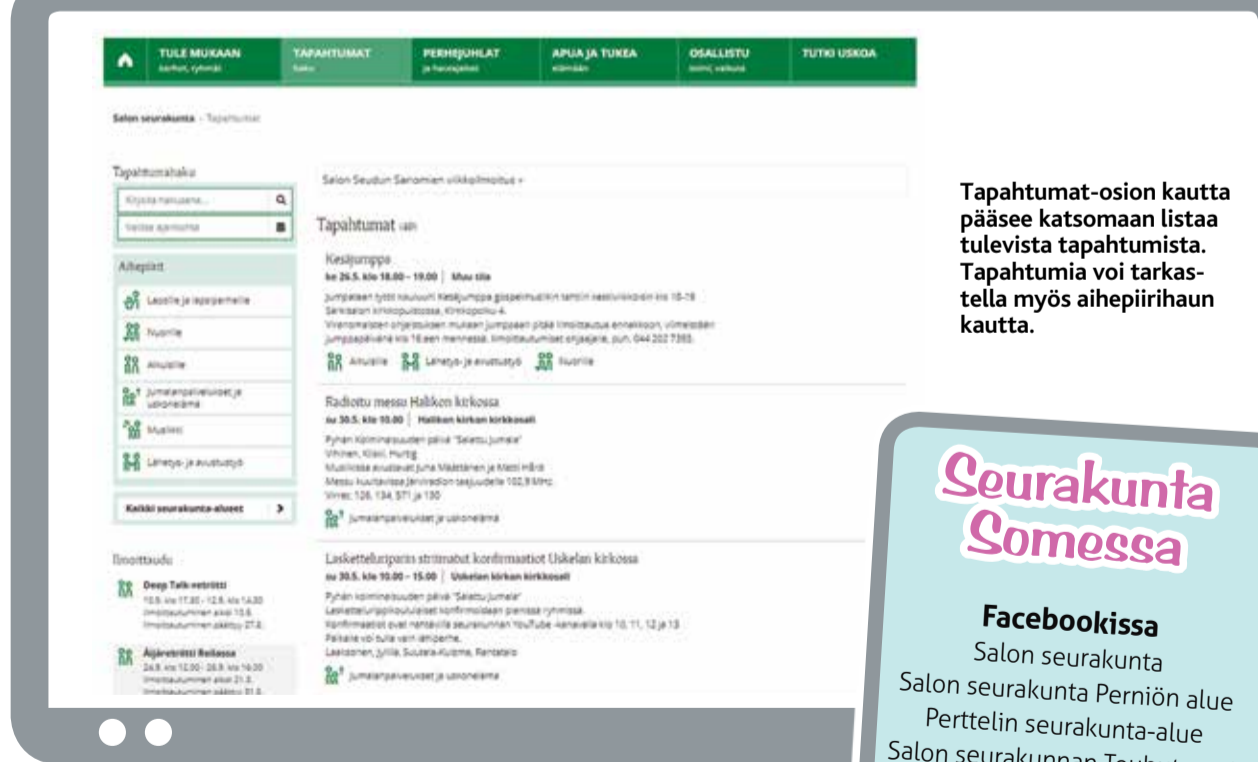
TULE MUKAAN
kerhot, ryhmät

TAPAHTUMAT
haku

PERHEJUHLAT
ja hautajaiset

APUA JA TUKEA
elämään

OSALLISTU
toimi, vaikuta

TUTKI USKOA

Salon seurakunta › Tapahtumat

Tapahtumahaku

Kirjoita hakusana...

Valitse ajankohta

Aihepiirit

Lapsille ja lapsiperheille

Nuorille

Aikuisille

Jumalanpalvelukset ja uskonelämä

Musiikki

Lähetys- ja avustustyö

Kaikki seurakunta-alueet

Ilmoittaudu

Deep Talk-retriitti
10.6. klo 17.30 - 12.6. klo 14.30
Ilmoittautuminen alkoi 10.5.
Ilmoittautuminen päättyy 27.5.

Äijäretriitti Reilassa
24.6. klo 12.00 - 26.6. klo 14.00
Ilmoittautuminen alkoi 21.5.
Ilmoittautuminen päättyy 31.5.

Salon Seudun Sanomien viikkoilmoitus »

Tapahtumat (49)

Kesäjumppa
ke 26.5. klo 18.00 – 19.00 | Muu tila

Jumppaan tytöt kouluun! Kesäjumppa gospelmusiikin tahtiin seuraavissa klo 18-19
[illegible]
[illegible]
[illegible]

Aikuisille   Lähetys- ja avustustyö   Nuorille

Radioitu messu Halikon kirkossa
su 30.5. klo 10.00 | Halikon kirkon kirkkosali

Pyhän Kolminaisuuden päivä "Salattu Jumala"
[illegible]
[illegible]
Messu kuultavissa Järviradion taajuudella 102,9 MHz
Virret: 126, 134, 571 ja 130

Jumalanpalvelukset ja uskonelämä

Lasketteluriparin striimatut konfirmaatiot Uskelan kirkossa
su 30.5. klo 10.00 – 15.00 | Uskelan kirkon kirkkosali

Pyhän kolminaisuuden päivä "Salattu Jumala"
Lasketteluripikouluiset konfirmoidaan pienissä ryhmissä.
Konfirmaatiot ovat nähtävillä seurakunnan YouTube -kanavalla klo 10, 11, 12 ja 13
Paikalle voi tulla vain lähiperhe.
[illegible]

Jumalanpalvelukset ja uskonelämä

Tapahtumat-osion kautta pääsee katsomaan listaa tulevista tapahtumista. Tapahtumia voi tarkastella myös aihepiirihaun kautta.

Seurakunta Somessa

Facebookissa
Salon seurakunta
Salon seurakunta Perniön alue
Perttelin seurakunta-alue
Salon seurakunnan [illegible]